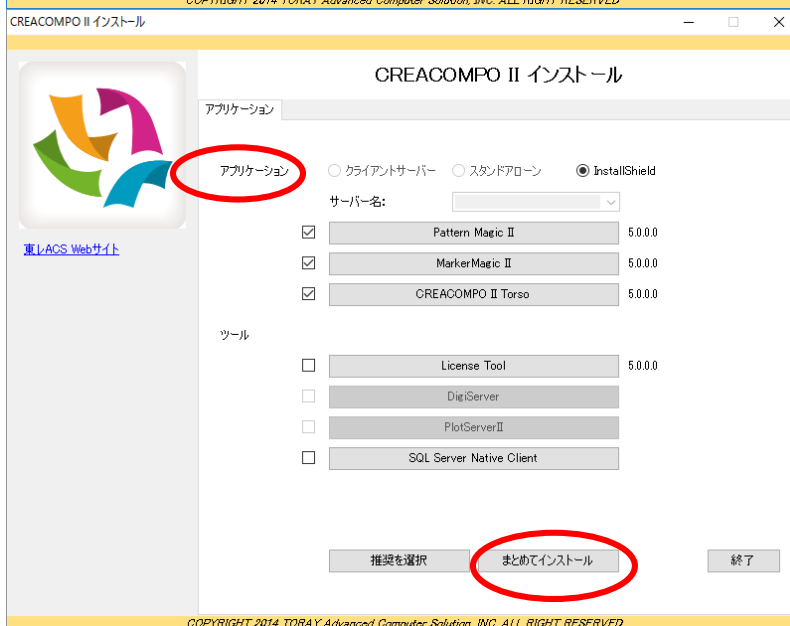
COPYRIGHT 2014 TORAY Advanced Computer Solution, INC. ALL RIGHT RESERVED

CREACOMPO II インストール

CREACOMPO II インストール

アプリケーション

東レACS Webサイト

アプリケーション
○ クライアントサーバー ○ スタンドアローン ◉ InstallShield

サーバー名:

☑ Pattern Magic II 5.0.0.0
☑ MarkerMagic II 5.0.0.0
☑ CREACOMPO II Torso 5.0.0.0

ツール

☐ License Tool 5.0.0.0
☐ DigiServer
☐ PlotServerII
☐ SQL Server Native Client

推奨を選択
まとめてインストール
終了

COPYRIGHT 2014 TORAY Advanced Computer Solution, INC. ALL RIGHT RESERVED